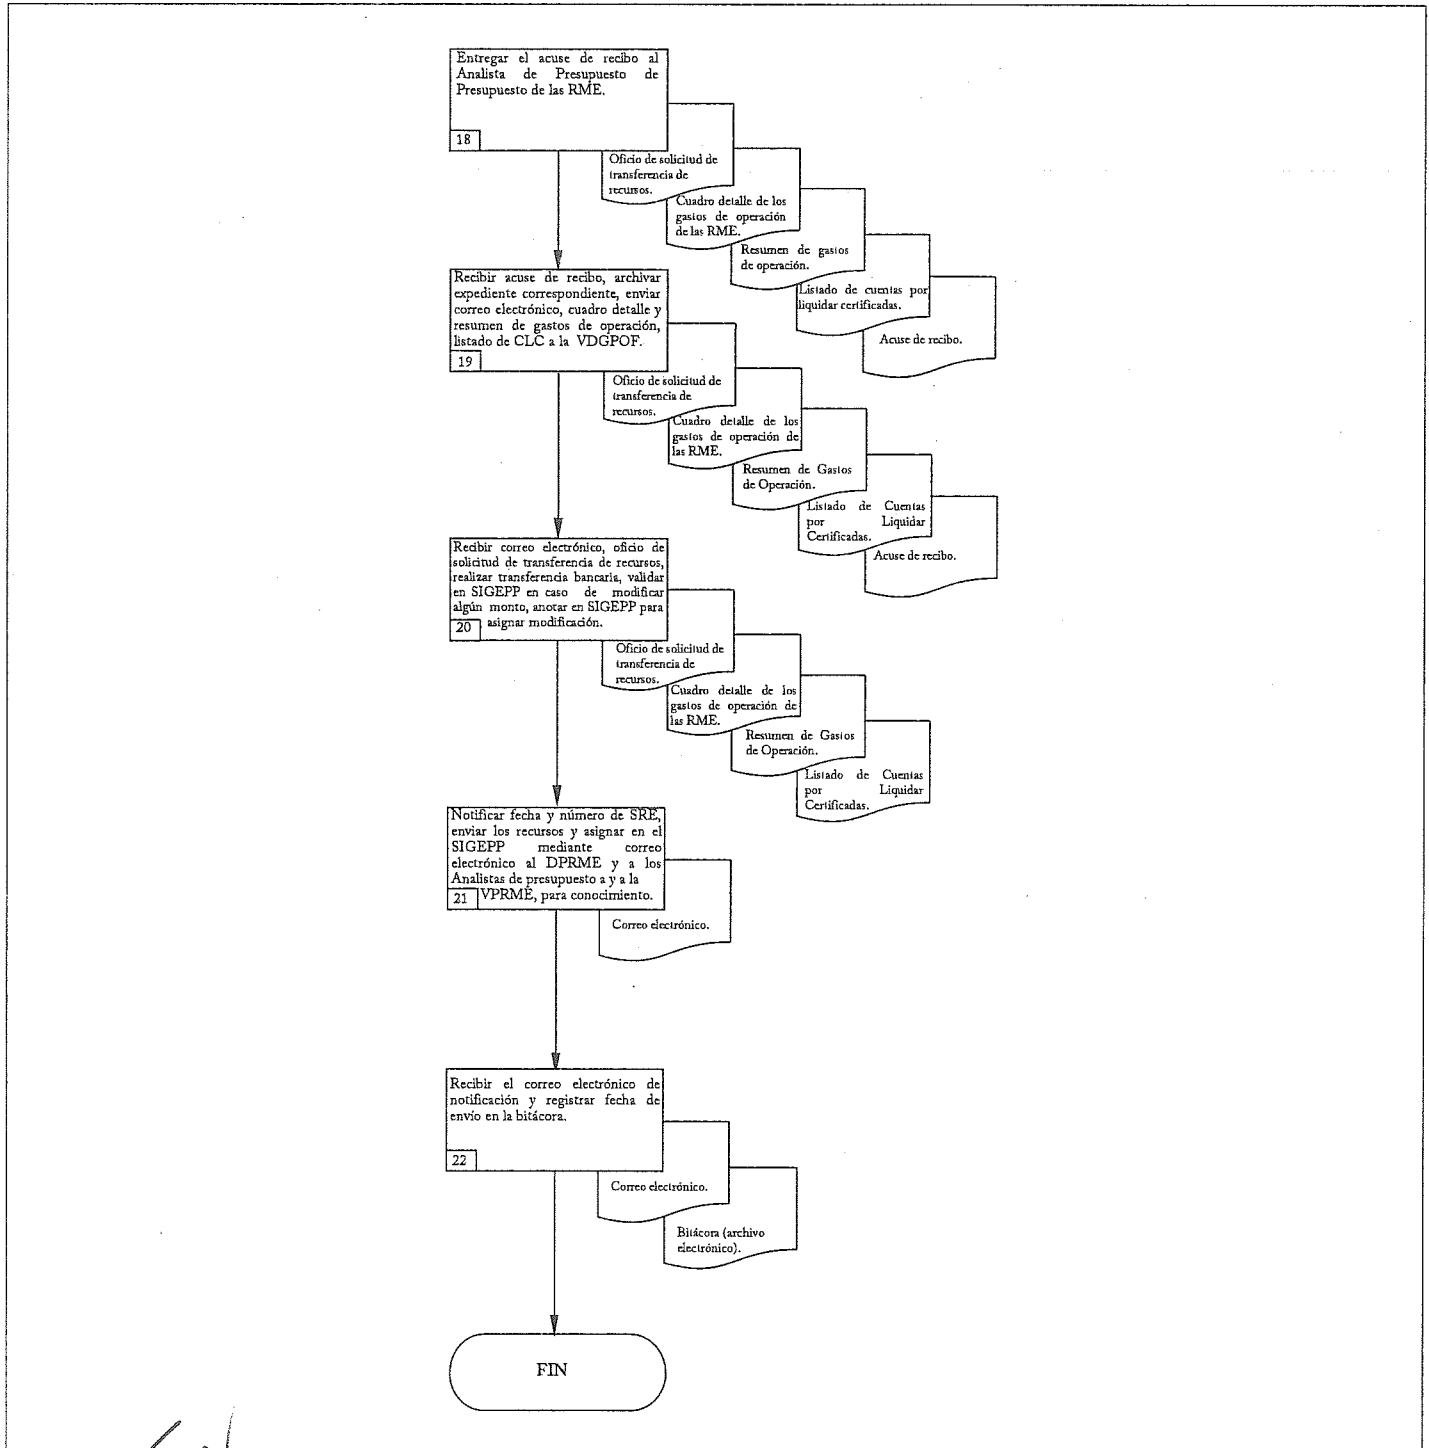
Entregar el acuse de recibo al Analista de Presupuesto de Presupuesto de las RME.

18

Oficio de solicitud de transferencia de recursos.

Cuadro detalle de los gastos de operación de las RME.

Resumen de gastos de operación.

Listado de cuentas por liquidar certificadas.

Acuse de recibo.

Recibir acuse de recibo, archivar expediente correspondiente, enviar correo electrónico, cuadro detalle y resumen de gastos de operación, listado de CLC a la VDGPOF.

19

Oficio de solicitud de transferencia de recursos.

Cuadro detalle de los gastos de operación de las RME.

Resumen de Gastos de Operación.

Listado de Cuentas por Liquidar Certificadas.

Acuse de recibo.

Recibir correo electrónico, oficio de solicitud de transferencia de recursos, realizar transferencia bancaria, validar en SIGEPP en caso de modificar algún monto, anotar en SIGEPP para asignar modificación.

20

Oficio de solicitud de transferencia de recursos.

Cuadro detalle de los gastos de operación de las RME.

Resumen de Gastos de Operación.

Listado de Cuentas por Liquidar Certificadas.

Notificar fecha y número de SRE, enviar los recursos y asignar en el SIGEPP mediante correo electrónico al DPRME y a los Analistas de presupuesto a y a la VPRME, para conocimiento.

21

Correo electrónico.

Recibir el correo electrónico de notificación y registrar fecha de envío en la bitácora.

22

Correo electrónico.

Bitácora (archivo electrónico).

FIN